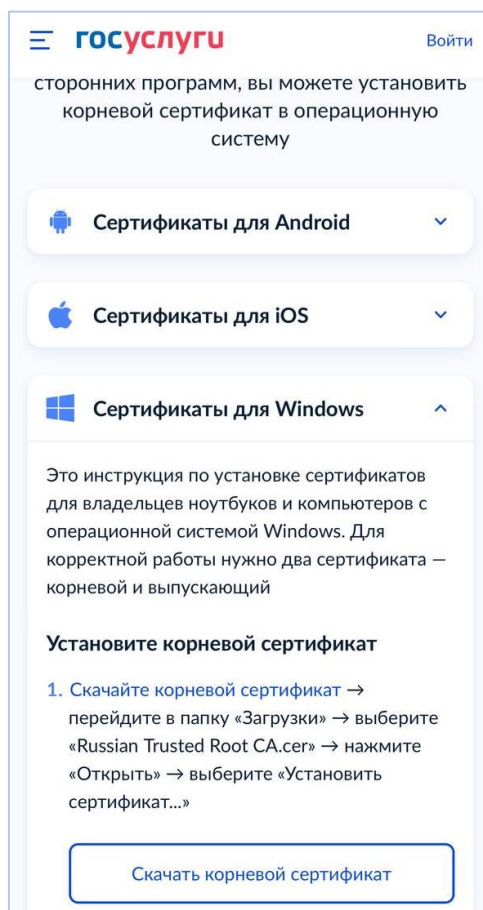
госуслуги

Войти

сторонних программ, вы можете установить корневой сертификат в операционную систему

Сертификаты для Android

Сертификаты для iOS

Сертификаты для Windows

Это инструкция по установке сертификатов для владельцев ноутбуков и компьютеров с операционной системой Windows. Для корректной работы нужно два сертификата — корневой и выпускающий

Установите корневой сертификат

1. Скачайте корневой сертификат → перейдите в папку «Загрузки» → выберите «Russian Trusted Root CA.cer» → нажмите «Открыть» → выберите «Установить сертификат...»

Скачать корневой сертификат